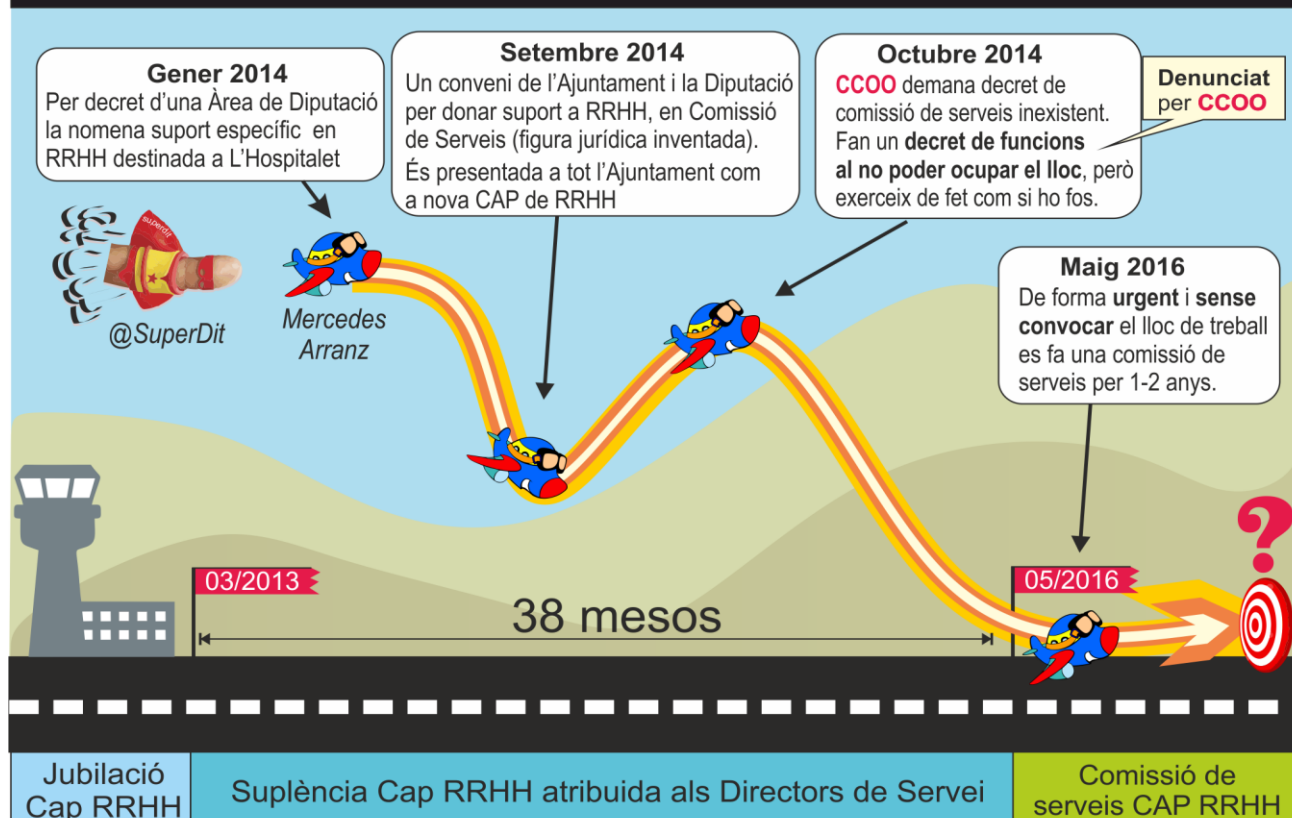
Gener 2014
Per decret d'una Àrea de Diputació la nomena suport específic en RRHH destinada a L'Hospitalet

Setembre 2014
Un conveni de l'Ajuntament i la Diputació per donar suport a RRHH, en Comissió de Serveis (figura jurídica inventada).
És presentada a tot l'Ajuntament com a nova CAP de RRHH

Octubre 2014
CCOO demana decret de comissió de serveis inexistent. Fan un decret de funcions al no poder ocupar el lloc, però exerceix de fet com si ho fos.

Denunciat per CCOO

superdit

@SuperDit

Mercedes Arranz

Maig 2016
De forma urgent i sense convocar el lloc de treball es fa una comissió de serveis per 1-2 anys.

?

03/2013

38 mesos

05/2016

Jubilació Cap RRHH

Suplència Cap RRHH atribuida als Directors de Servei

Comissió de serveis CAP RRHH